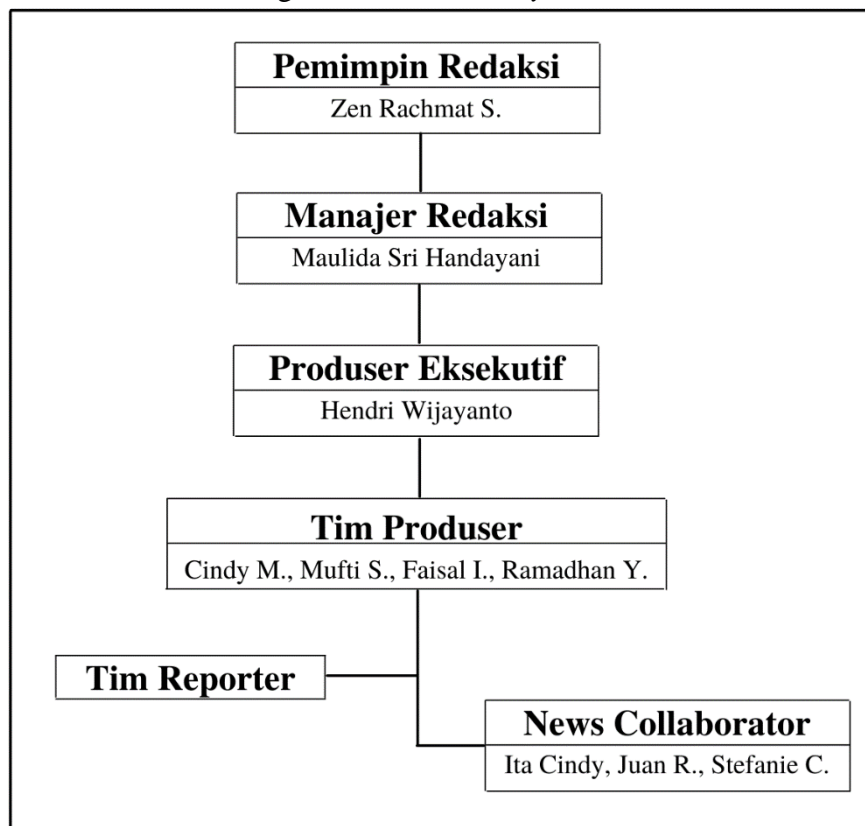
Pemimpin Redaksi
Zen Rachmat S.

Manajer Redaksi
Maulida Sri Handayani

Produser Eksekutif
Hendri Wijayanto

Tim Produser
Cindy M., Mufti S., Faisal I., Ramadhan Y.

Tim Reporter

News Collaborator
Ita Cindy, Juan R., Stefanie C.